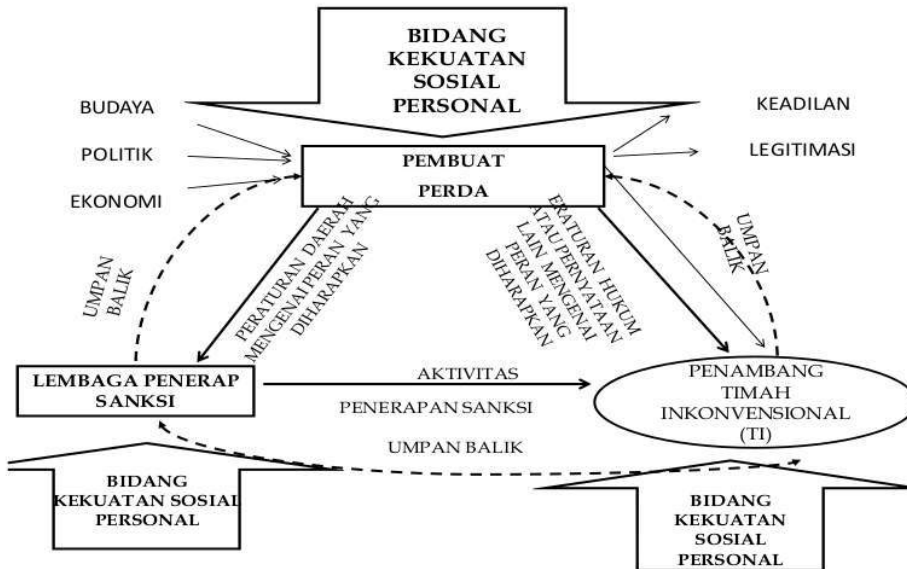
BIDANG KEKUATAN SOSIAL PERSONAL

BUDAYA

POLITIK

EKONOMI

KEADILAN

LEGITIMASI

PEMBUAT PERDA

PERATURAN DAERAH MENGENAI PERAN YANG DIHARAPKAN

ERATURAN HUKUM ATAU PERNYATAAN LAIN MENGENAI PERAN YANG DIHARAPKAN

UMPAN BALIK

UMPAN BALIK

LEMBAGA PENERAP SANKSI

AKTIVITAS

PENERAPAN SANKSI

PENAMBANG TIMAH INKONVENSIONAL (TI)

UMPAN BALIK

BIDANG KEKUATAN SOSIAL PERSONAL

BIDANG KEKUATAN SOSIAL PERSONAL